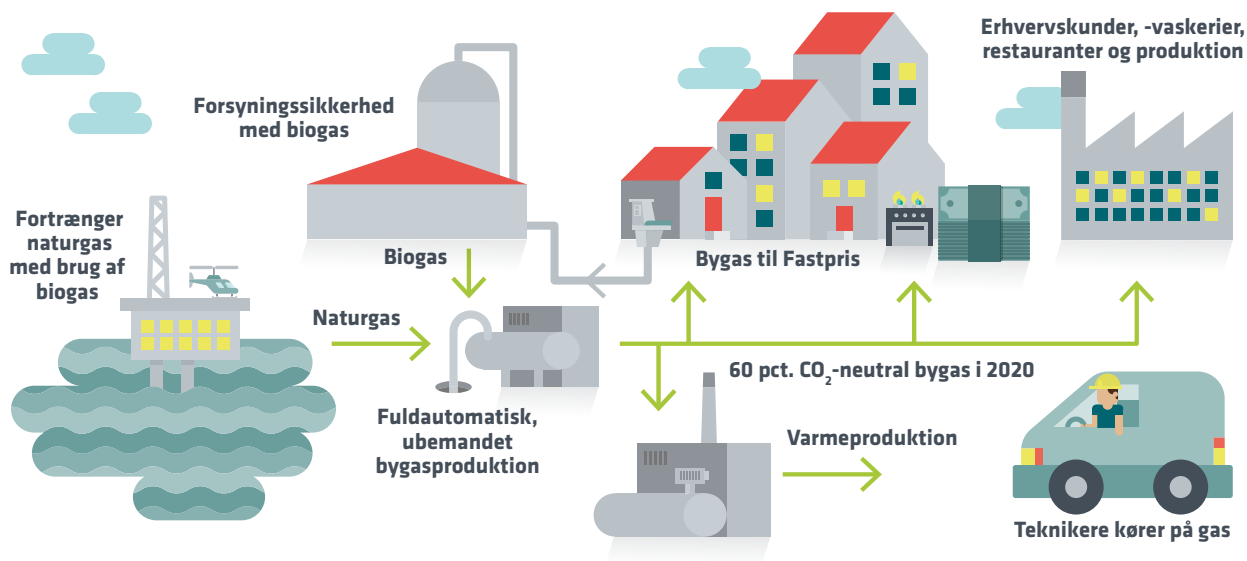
Forsyningssikkerhed med biogas

Erhvervskunder, -vaskerier, restauranter og produktion

Fortrænger naturgas med brug af biogas

Biogas

Bygas til Fastpris

Naturgas

60 pct. $CO_2$-neutral bygas i 2020

Fuldautomatisk, ubemandet bygasproduktion

Varmeproduktion

Teknikere kører på gas